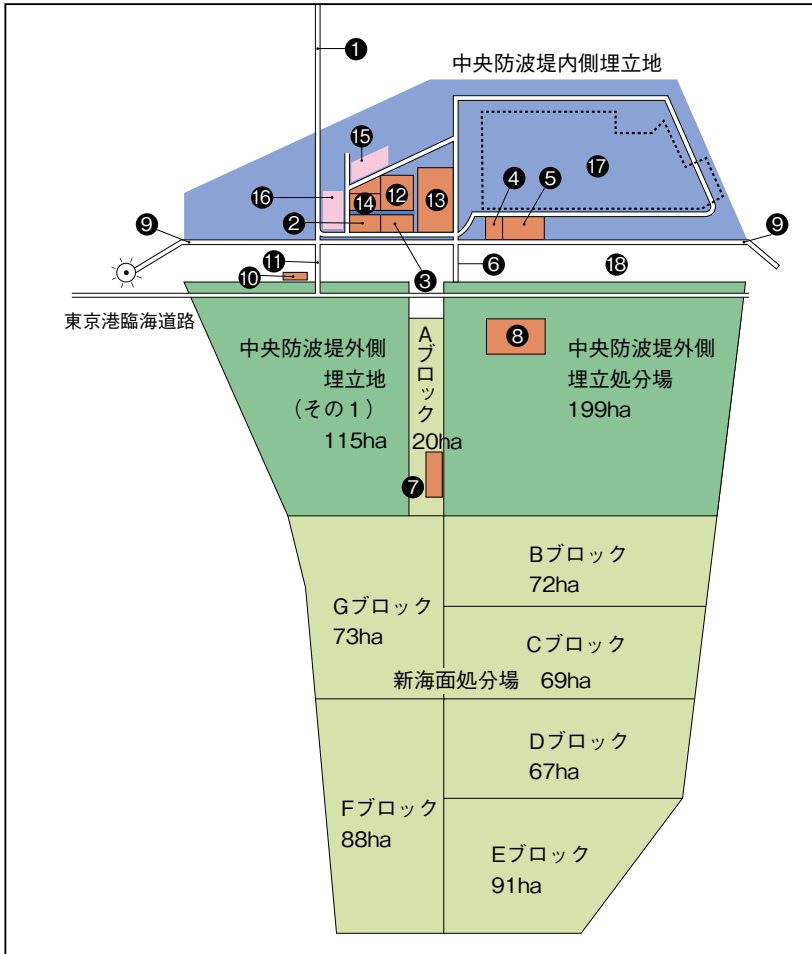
1
中央防波堤内側埋立地
15
16
12
13
4
5
17
2
14
9
9
11
3
6
18
10
東京港臨海道路
8
中央防波堤外側埋立地（その１）115ha
Aブロック 20ha
中央防波堤外側埋立処分場 199ha
7
Bブロック 72ha
Gブロック 73ha
Cブロック 69ha
新海面処分場
Dブロック 67ha
Fブロック 88ha
Eブロック 91ha